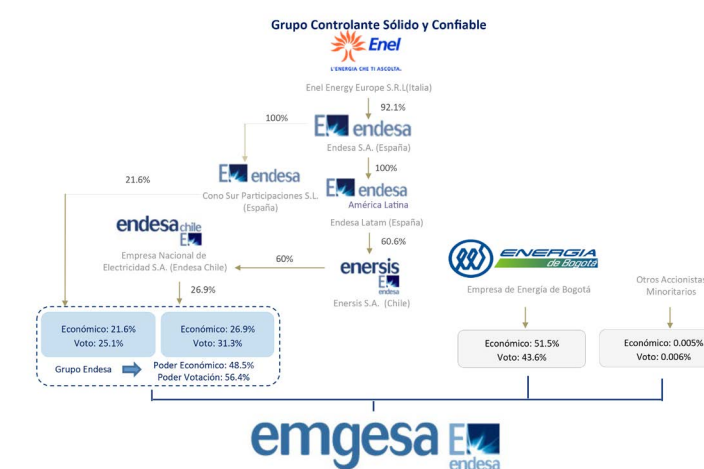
Grupo Controlante Sólido y Confiable

Enel

L'ENERGIA CHE TI ASCOLTA.

Enel Energy Europe S.R.L(Italia)

92.1%

100%

endesa

Endesa S.A. (España)

100%

21.6%

endesa

Cono Sur Participaciones S.L. (España)

endesa

América Latina

Endesa Latam (España)

60.6%

endesa chile

Empresa Nacional de Electricidad S.A. (Endesa Chile)

60%

enersis

endesa

Enersis S.A. (Chile)

ENERGIA de Bogotá

Empresa de Energía de Bogotá

Otros Accionistas Minoritarios

26.9%

Económico: 21.6%
Voto: 25.1%

Económico: 26.9%
Voto: 31.3%

Grupo Endesa

Poder Económico: 48.5%
Poder Votación: 56.4%

Económico: 51.5%
Voto: 43.6%

Económico: 0.005%
Voto: 0.006%

emgesa

endesa